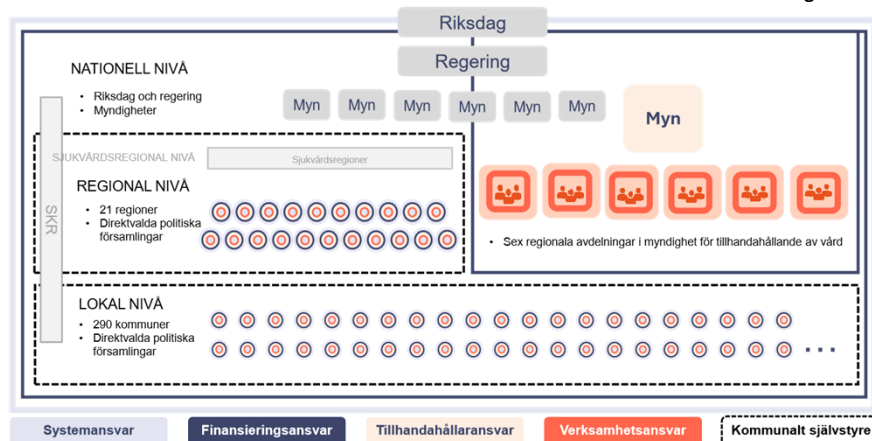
Riksdag

Regering

NATIONELL NIVÅ

- Riksdag och regering
- Myndigheter

Myn Myn Myn Myn Myn Myn

Myn

SJUKVÅRDSREGIONAL NIVÅ

Sjukvårdsregioner

REGIONAL NIVÅ

- 21 regioner
- Direktvalda politiska församlingar

SKR

- Sex regionala avdelningar i myndighet för tillhandahållande av vård

LOKAL NIVÅ

- 290 kommuner
- Direktvalda politiska församlingar

...

Systemansvar

Finansieringsansvar

Tillhandahållaransvar

Verksamhetsansvar

Kommunalt självstyre